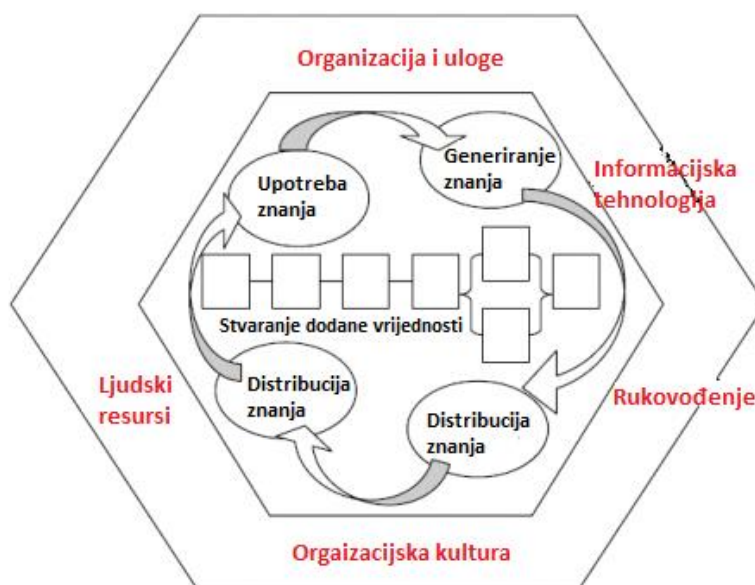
Organizacija i uloge

Upotreba znanja

Generiranje znanja

Informacijska tehnologija

Stvaranje dodane vrijednosti

Ljudski resursi

Distribucija znanja

Distribucija znanja

Rukovođenje

Orgaizacijska kultura